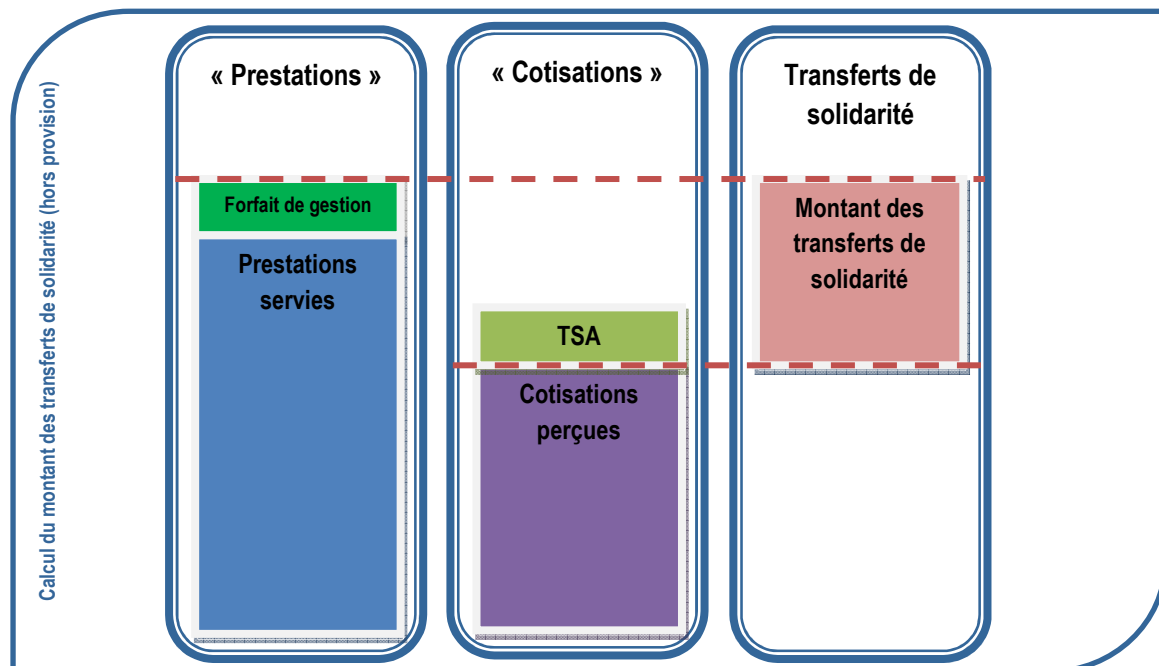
Calcul du montant des transferts de solidarité (hors provision)

« Prestations »

Forfait de gestion

Prestations servies

« Cotisations »

TSA

Cotisations perçues

Transferts de solidarité

Montant des transferts de solidarité